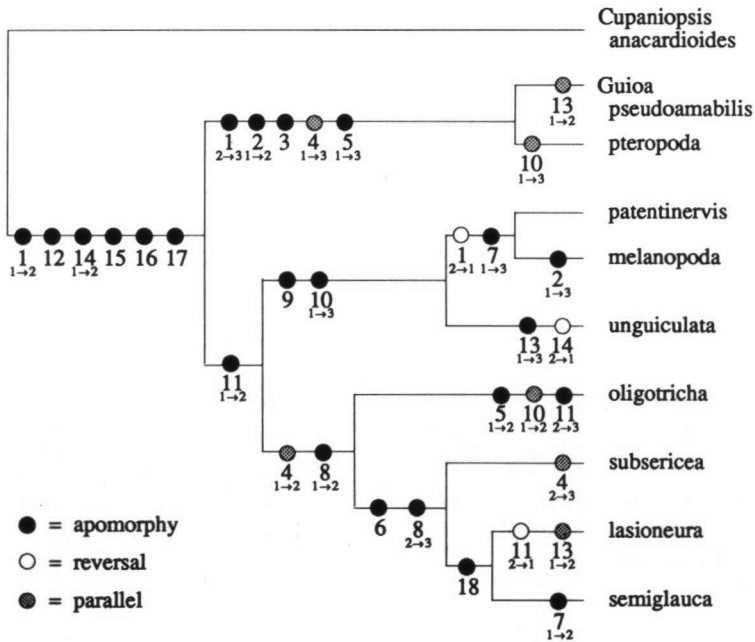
Cupaniopsis anacardioides

Guioa pseudoamabilis

pteropoda

patentinervis

melanopoda

unguiculata

oligotricha

subsericea

lasioneura

semiglauca

1 $_{1\to2}$ 12 14 $_{1\to2}$ 15 16 17

1 $_{2\to3}$ 2 $_{1\to2}$ 3 4 $_{1\to3}$ 5 $_{1\to3}$

13 $_{1\to2}$

10 $_{1\to3}$

11 $_{1\to2}$

9 10 $_{1\to3}$

1 $_{2\to1}$ 7 $_{1\to3}$

2 $_{1\to3}$

13 $_{1\to3}$ 14 $_{2\to1}$

4 $_{1\to2}$ 8 $_{1\to2}$

5 $_{1\to2}$ 10 $_{1\to2}$ 11 $_{2\to3}$

6 8 $_{2\to3}$

4 $_{2\to3}$

18

11 $_{2\to1}$ 13 $_{1\to2}$

7 $_{1\to2}$

● = apomorphy
○ = reversal
● = parallel